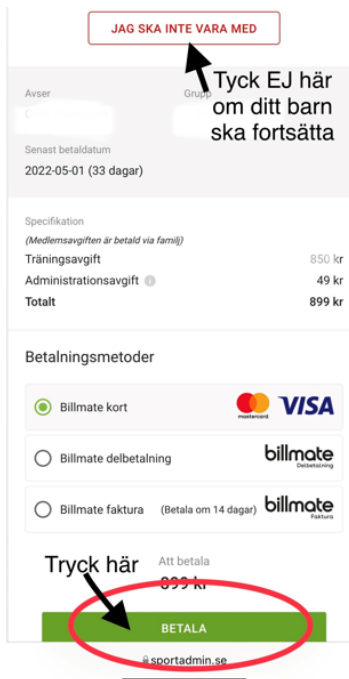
JAG SKA INTE VARA MED

Tyck EJ här om ditt barn ska fortsätta

Avser

Grupp

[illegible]

Senast betaldatum

2022-05-01 (33 dagar)

Specifikation

(Medlemsavgiften är betald via familj)

Träningsavgift 850 kr

Administrationsavgift 49 kr

Totalt 899 kr

Betalningsmetoder

Billmate kort

mastercard. VISA

Billmate delbetalning

billmate Delbetalning

Billmate faktura (Betala om 14 dagar)

billmate Faktura

Tryck här

Att betala

899 kr

BETALA

sportadmin.se